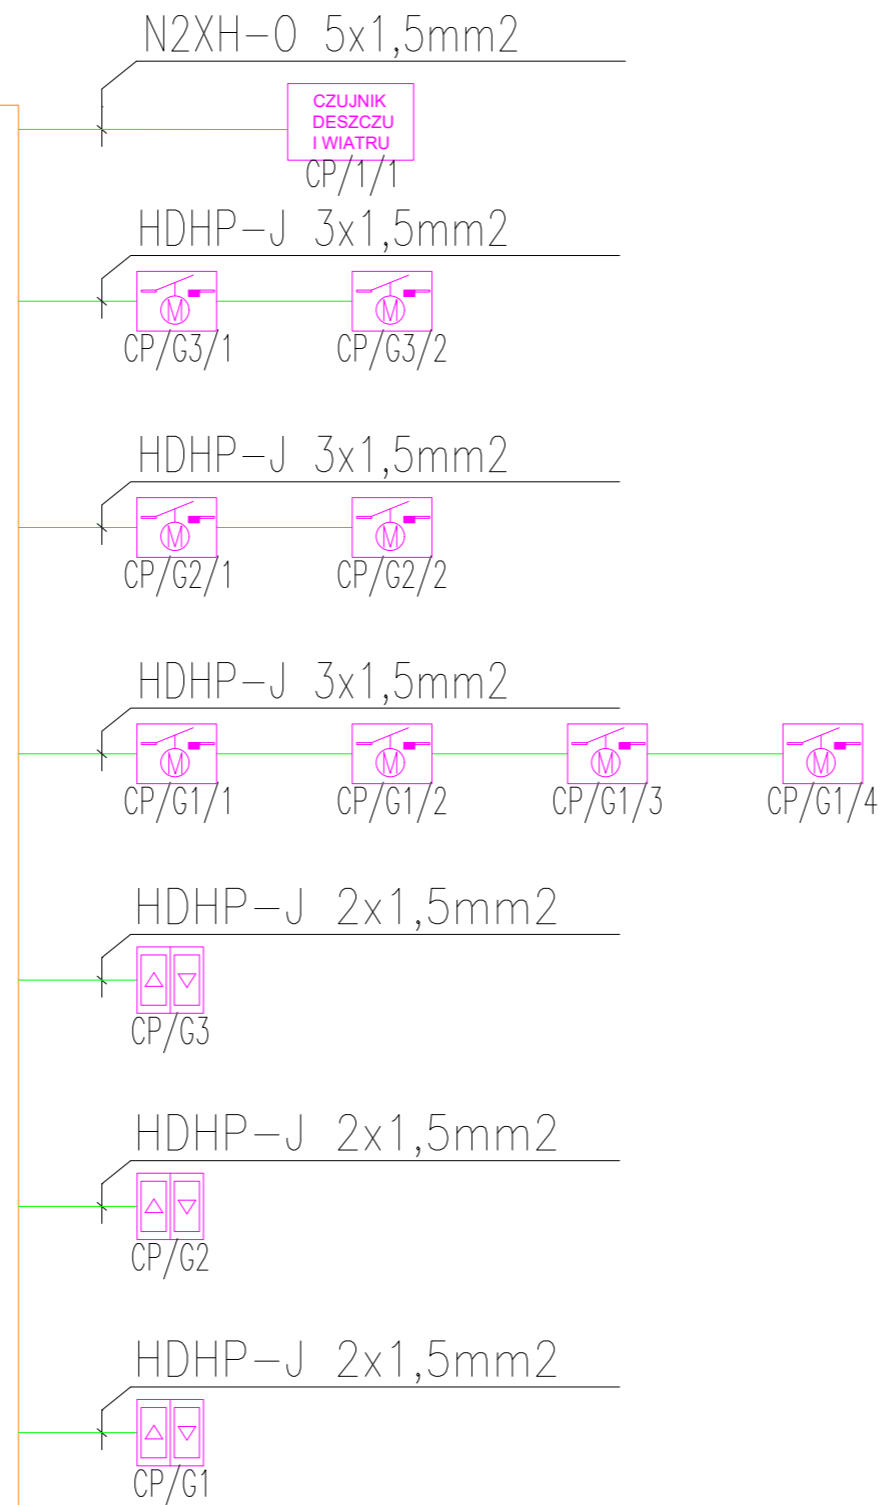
N2XH-O 5x1,5mm2

CZUJNIK DESZCZU I WIATRU

CP/1/1

HDHP-J 3x1,5mm2

M

M

CP/G3/1

CP/G3/2

HDHP-J 3x1,5mm2

M

M

CP/G2/1

CP/G2/2

HDHP-J 3x1,5mm2

M

M

M

M

CP/G1/1

CP/G1/2

CP/G1/3

CP/G1/4

HDHP-J 2x1,5mm2

CP/G3

HDHP-J 2x1,5mm2

CP/G2

HDHP-J 2x1,5mm2

CP/G1